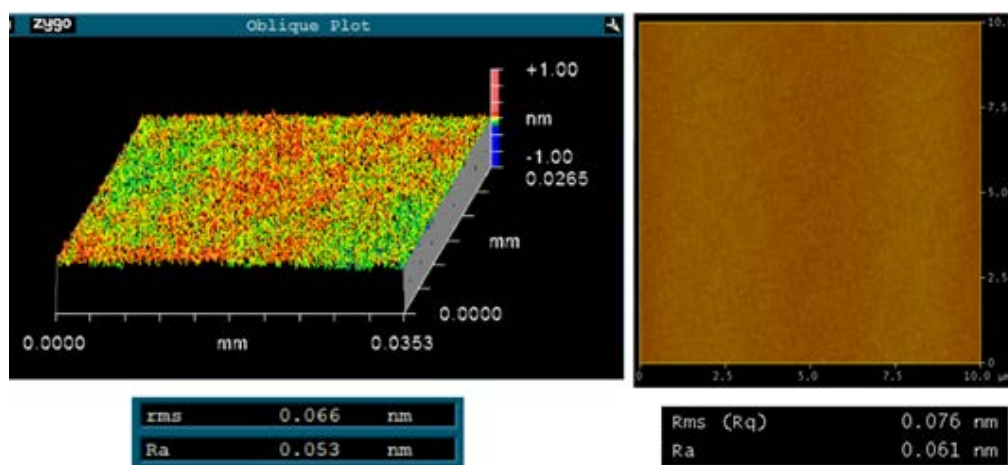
zygo Oblique Plot

+1.00
nm
-1.00
0.0265
mm
0.0000
0.0000
mm
0.0353

| rms | 0.066 | nm |
|---|---|---|
| Ra | 0.053 | nm |

10.0
7.5
5.0
2.5
0
0
2.5
5.0
7.5
10.0 µm

| Rms (Rq) | 0.076 nm |
|---|---|
| Ra | 0.061 nm |